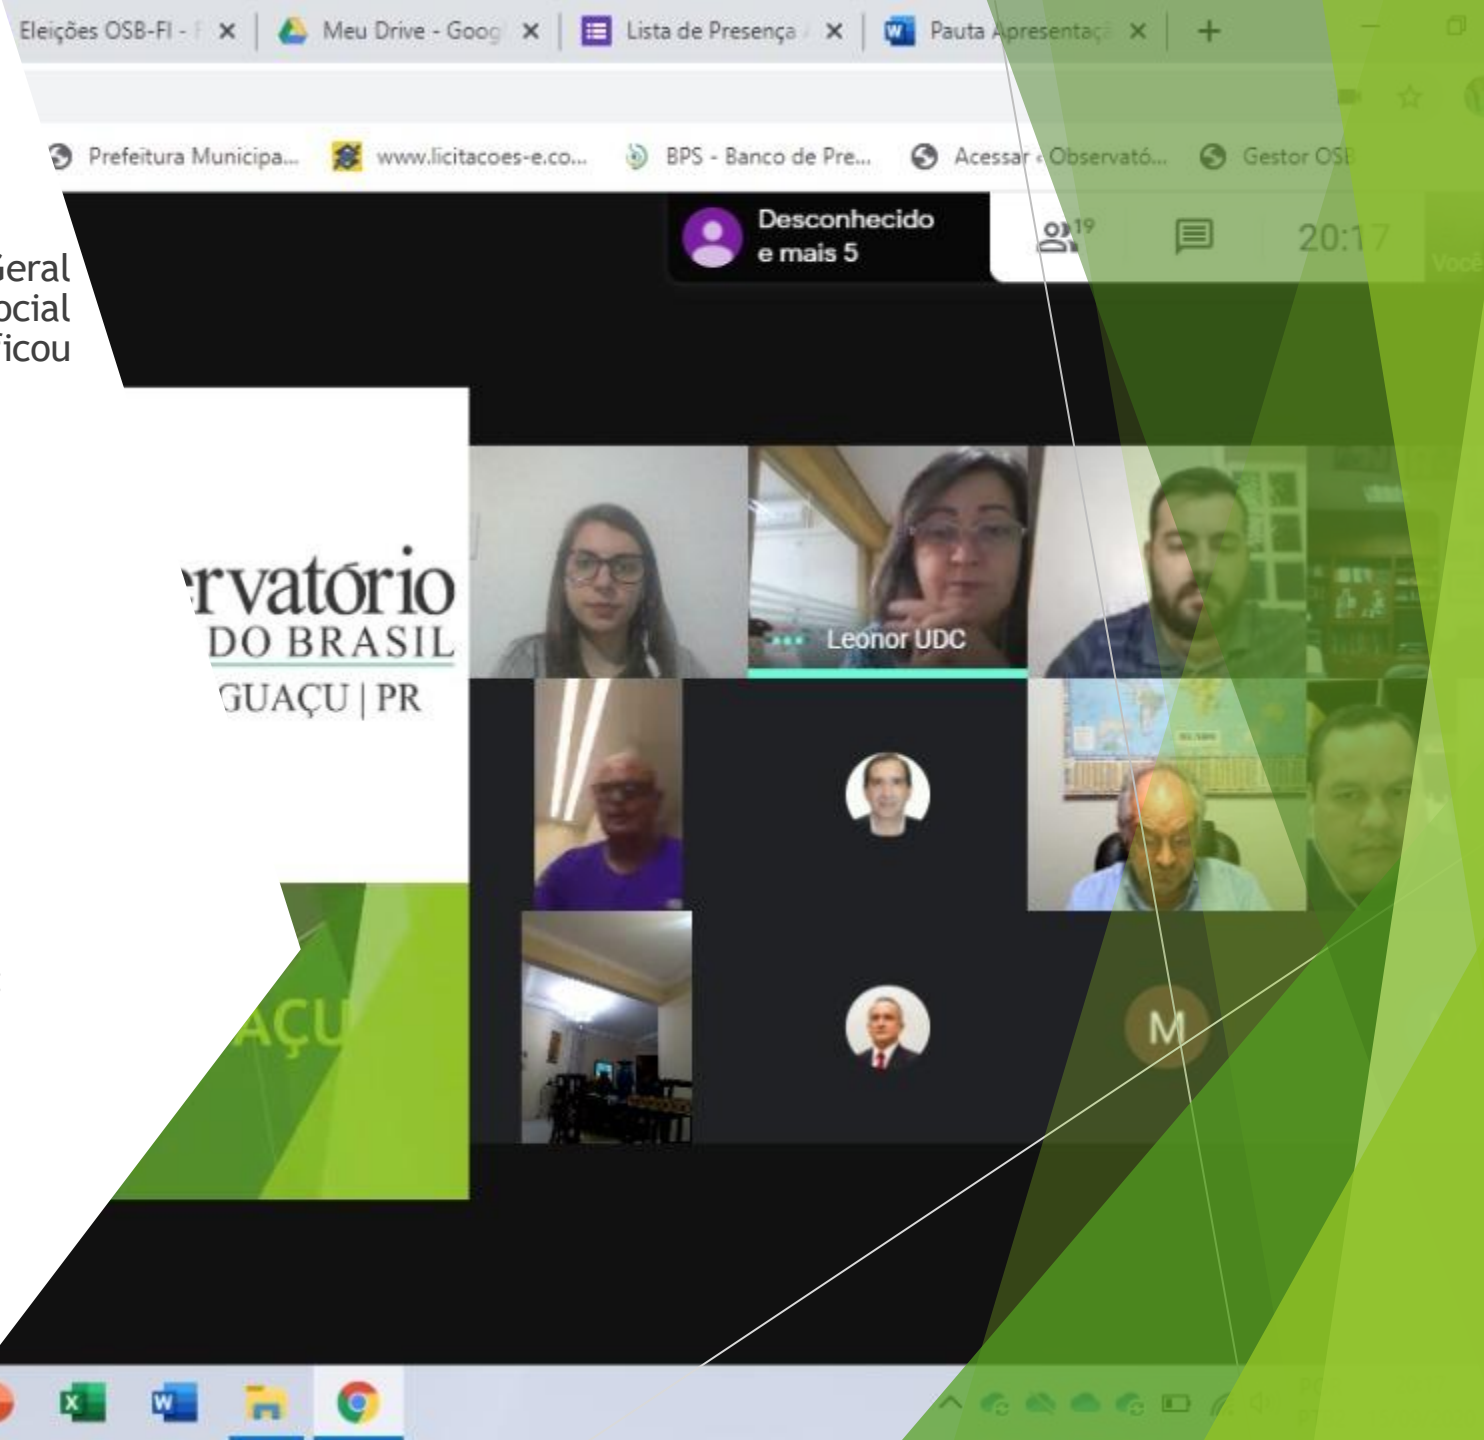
Eleições OSB-FI - F ×
Meu Drive - Goog ×
Lista de Presença ×
Pauta Apresentaçã ×
+

Prefeitura Municipa...
www.licitacoes-e.co...
BPS - Banco de Pre...
Acessar - Observató...
Gestor OSB

Desconhecido e mais 5

19

20:17

Você

Geral
ocial
ficou

rvatório
DO BRASIL
GUAÇU | PR

AÇU

Leonor UDC

M